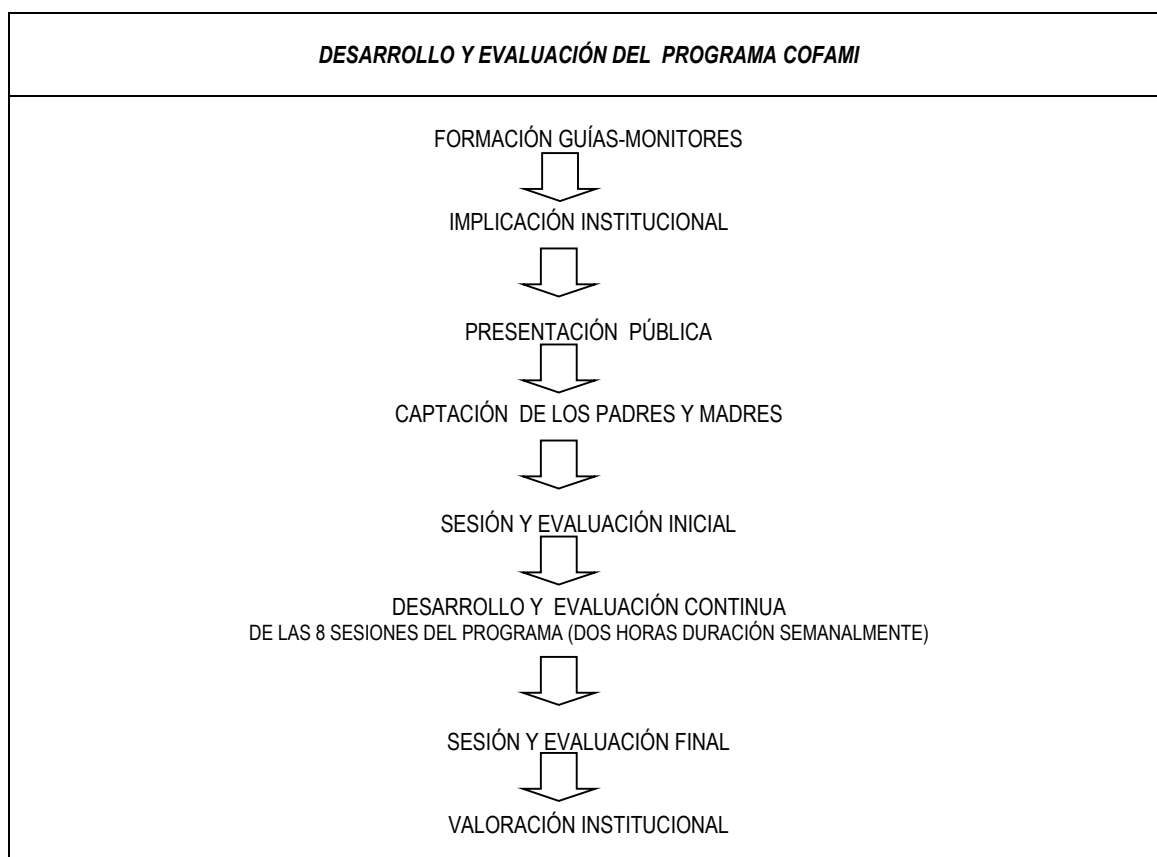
DESARROLLO Y EVALUACIÓN DEL PROGRAMA COFAMI

FORMACIÓN GUÍAS-MONITORES

IMPLICACIÓN INSTITUCIONAL

PRESENTACIÓN PÚBLICA

CAPTACIÓN DE LOS PADRES Y MADRES

SESIÓN Y EVALUACIÓN INICIAL

DESARROLLO Y EVALUACIÓN CONTINUA
DE LAS 8 SESIONES DEL PROGRAMA (DOS HORAS DURACIÓN SEMANALMENTE)

SESIÓN Y EVALUACIÓN FINAL

VALORACIÓN INSTITUCIONAL